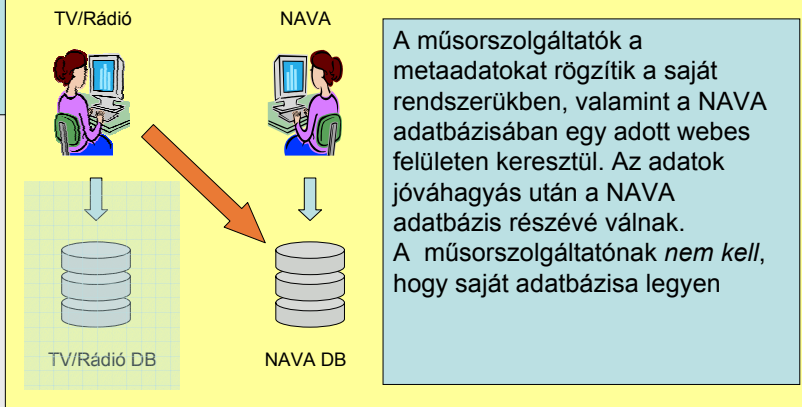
TV/Rádió

NAVA

TV/Rádió DB

NAVA DB

A műsorszolgáltatók a metaadatokat rögzítik a saját rendszerükben, valamint a NAVA adatbázisában egy adott webes felületen keresztül. Az adatok jóváhagyás után a NAVA adatbázis részévé válnak.
A műsorszolgáltatónak *nem kell*, hogy saját adatbázisa legyen